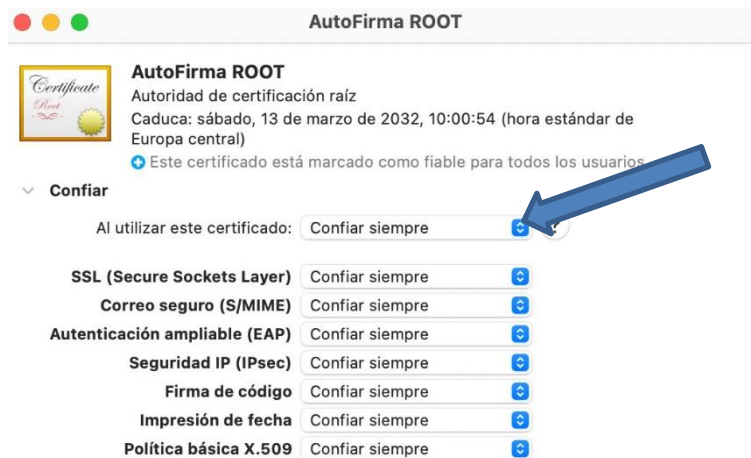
AutoFirma ROOT

Certificate
Root

AutoFirma ROOT
Autoridad de certificación raíz
Caduca: sábado, 13 de marzo de 2032, 10:00:54 (hora estándar de Europa central)
Este certificado está marcado como fiable para todos los usuarios

Confiar

Al utilizar este certificado: Confiar siempre

SSL (Secure Sockets Layer) Confiar siempre
Correo seguro (S/MIME) Confiar siempre
Autenticación ampliable (EAP) Confiar siempre
Seguridad IP (IPsec) Confiar siempre
Firma de código Confiar siempre
Impresión de fecha Confiar siempre
Política básica X.509 Confiar siempre